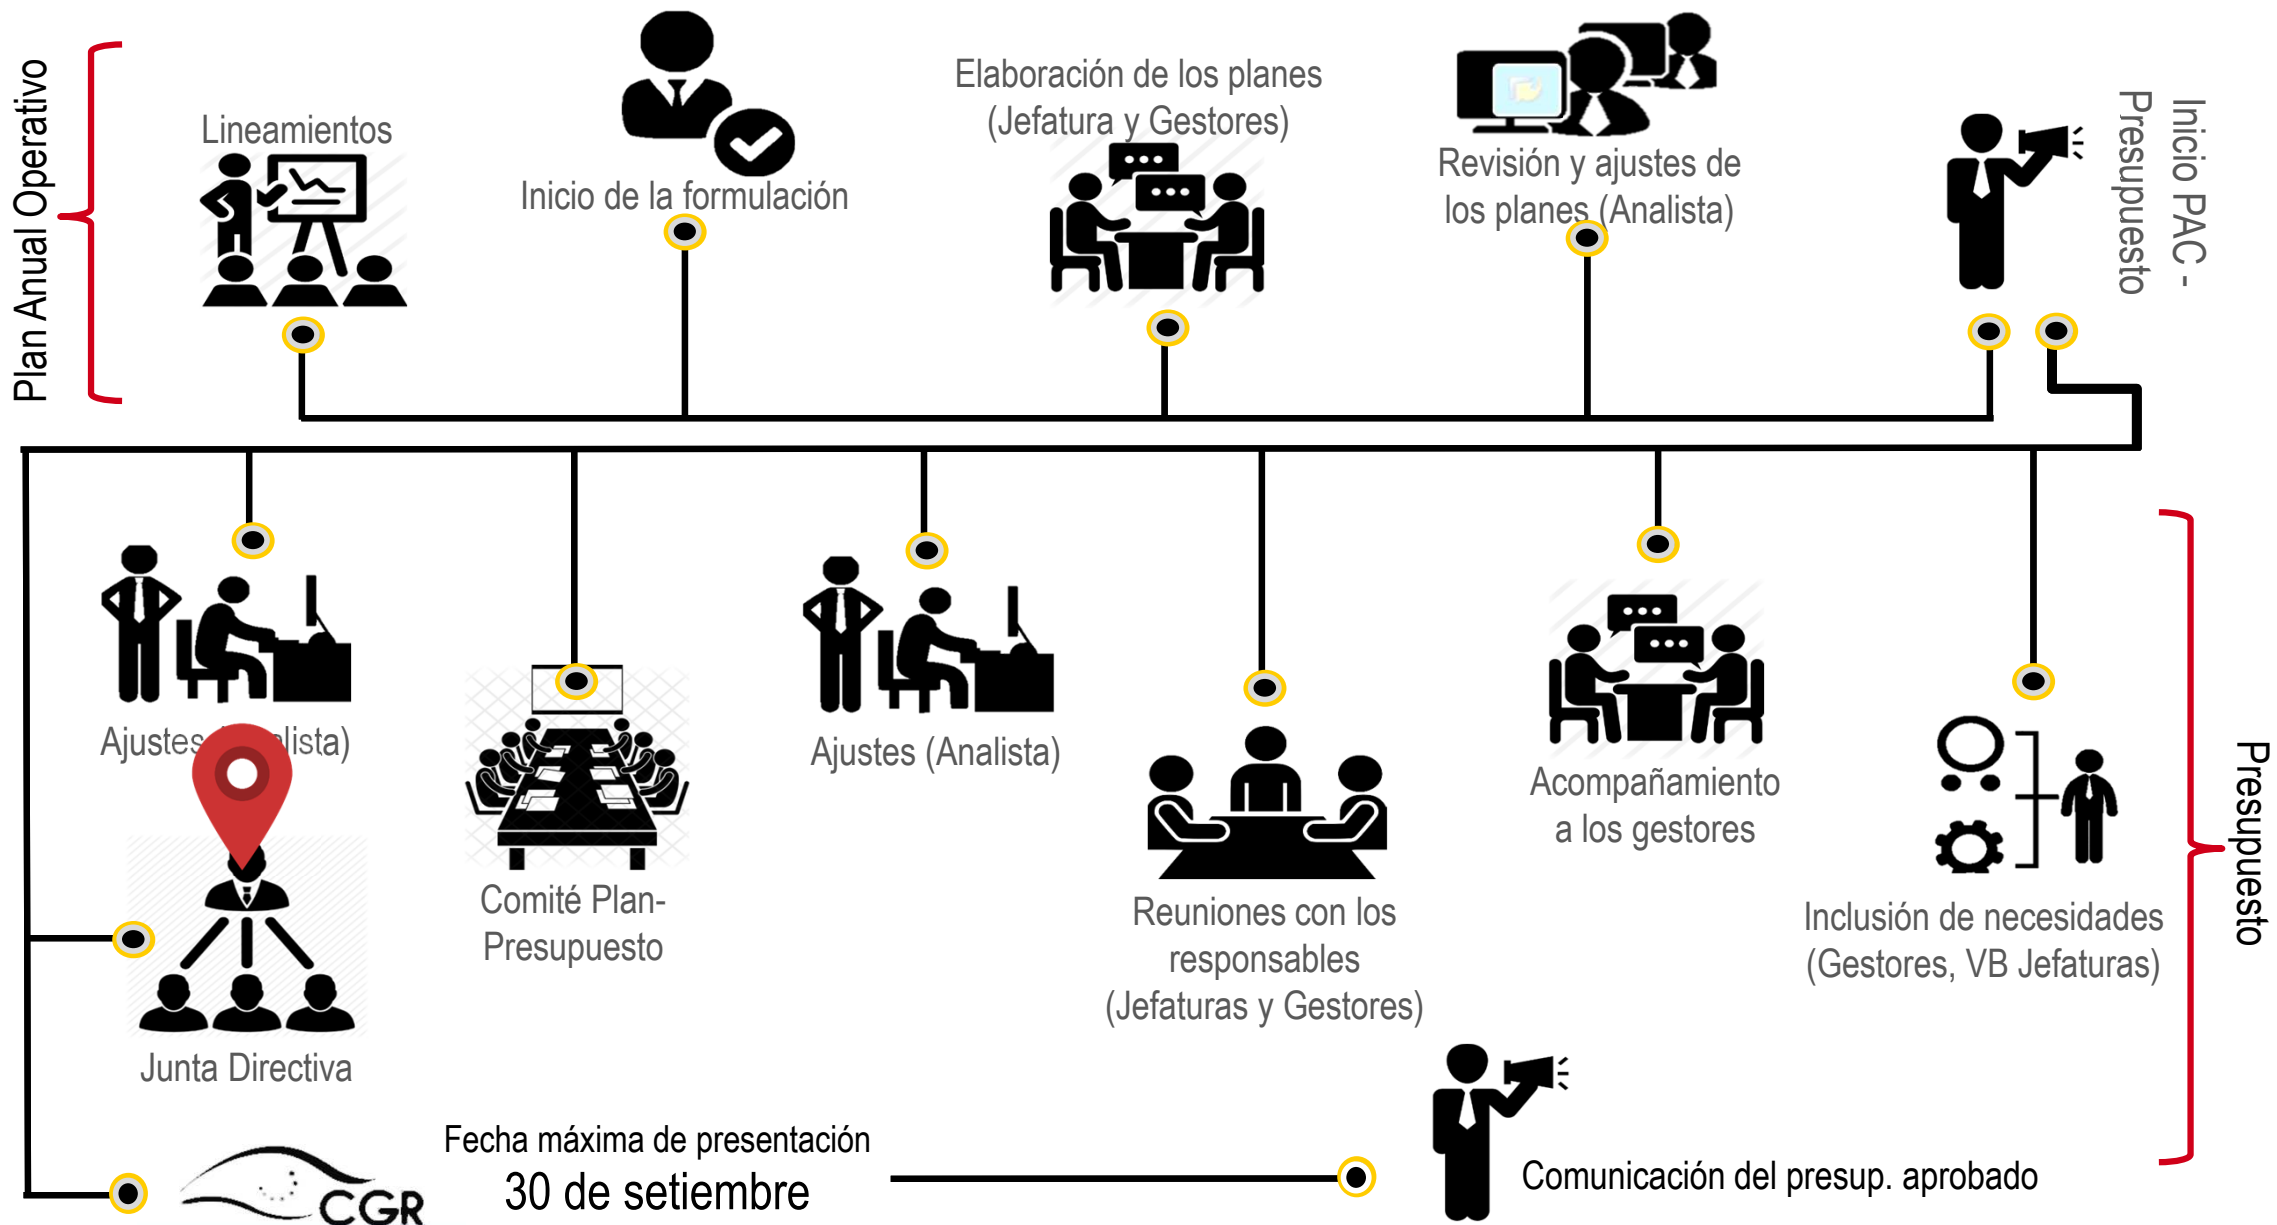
Plan Anual Operativo

Lineamientos

Inicio de la formulación

Elaboración de los planes (Jefatura y Gestores)

Revisión y ajustes de los planes (Analista)

Inicio PAC - Presupuesto

Ajustes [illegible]lista)

Comité Plan-Presupuesto

Ajustes (Analista)

Reuniones con los responsables (Jefaturas y Gestores)

Acompañamiento a los gestores

Inclusión de necesidades (Gestores, VB Jefaturas)

Presupuesto

Junta Directiva

CGR

Fecha máxima de presentación
30 de setiembre

Comunicación del presup. aprobado